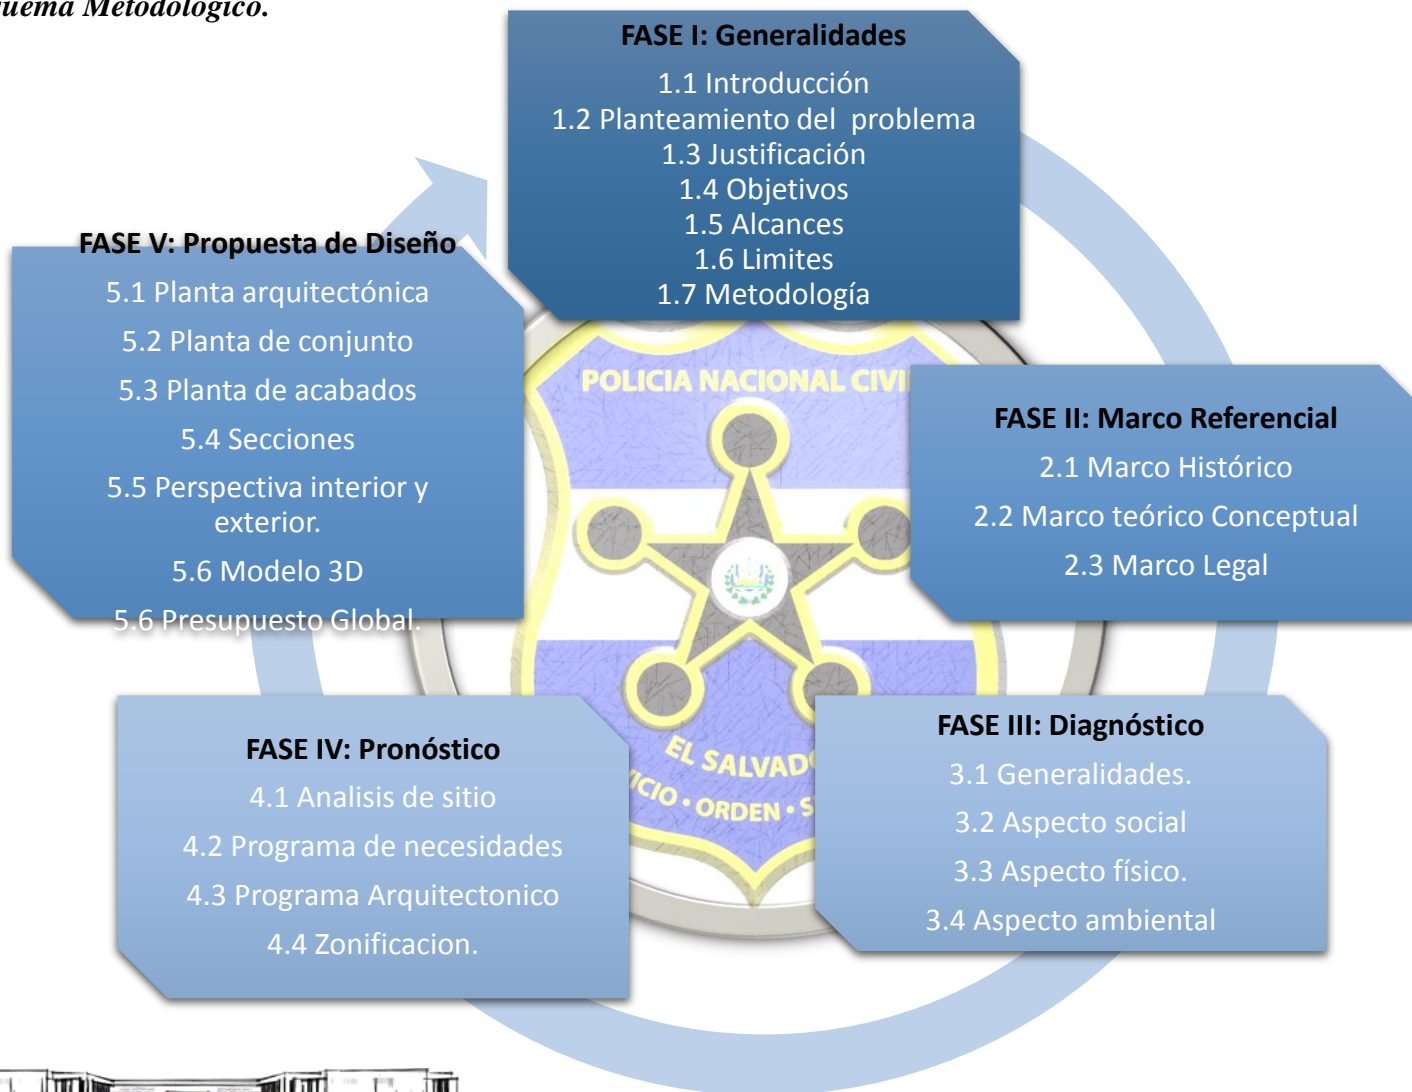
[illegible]uema Metodológico.

FASE I: Generalidades
1.1 Introducción
1.2 Planteamiento del problema
1.3 Justificación
1.4 Objetivos
1.5 Alcances
1.6 Limites
1.7 Metodología

FASE II: Marco Referencial
2.1 Marco Histórico
2.2 Marco teórico Conceptual
2.3 Marco Legal

FASE III: Diagnóstico
3.1 Generalidades.
3.2 Aspecto social
3.3 Aspecto físico.
3.4 Aspecto ambiental

FASE IV: Pronóstico
4.1 Analisis de sitio
4.2 Programa de necesidades
4.3 Programa Arquitectonico
4.4 Zonificacion.

FASE V: Propuesta de Diseño
5.1 Planta arquitectónica
5.2 Planta de conjunto
5.3 Planta de acabados
5.4 Secciones
5.5 Perspectiva interior y exterior.
5.6 Modelo 3D
5.6 Presupuesto Global.

POLICIA NACIONAL CIVI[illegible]
EL SALVAD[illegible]
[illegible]CIO • ORDEN • S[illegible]